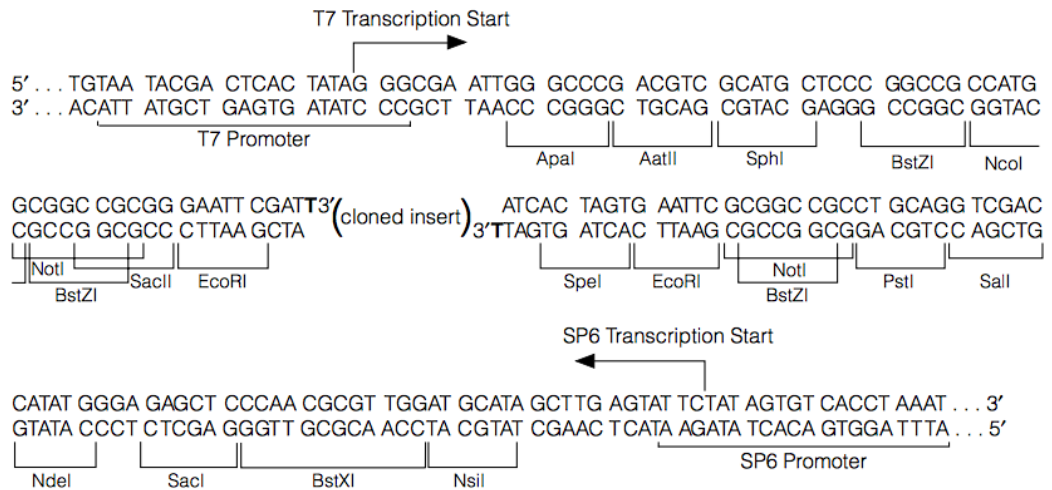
T7 Transcription Start

5′ . . . TGTAA TACGA CTCAC TATAG GGCGA ATTGG GCCCG ACGTC GCATG CTCCC GGCCG CCATG
3′ . . . ACATT ATGCT GAGTG ATATC CCGCT TAACC CGGGC TGCAG CGTAC GAGGG CCGGC GGTAC

T7 Promoter

ApaI AatII SphI BstZI NcoI

GCGGC CGCGG GAATT CGATT 3′ (cloned insert) ATCAC TAGTG AATTC GCGGC CGCCT GCAGG TCGAC
CGCCG GCGCC CTTAA GCTA 3′ TTAGTG ATCAC TTAAG CGCCG GCGGA CGTCC AGCTG

NotI BstZI SacII EcoRI SpeI EcoRI NotI BstZI PstI SalI

SP6 Transcription Start

CATAT GGGA GAGCT CCCAA CGCGT TGGAT GCATA GCTTG AGTAT TCTAT AGTGT CACCT AAAT . . . 3′
GTATA CCCT CTCGA GGGTT GCGCA ACCTA CGTAT CGAAC TCATA AGATA TCACA GTGGA TTTA . . . 5′

NdeI SacI BstXI NsiI SP6 Promoter